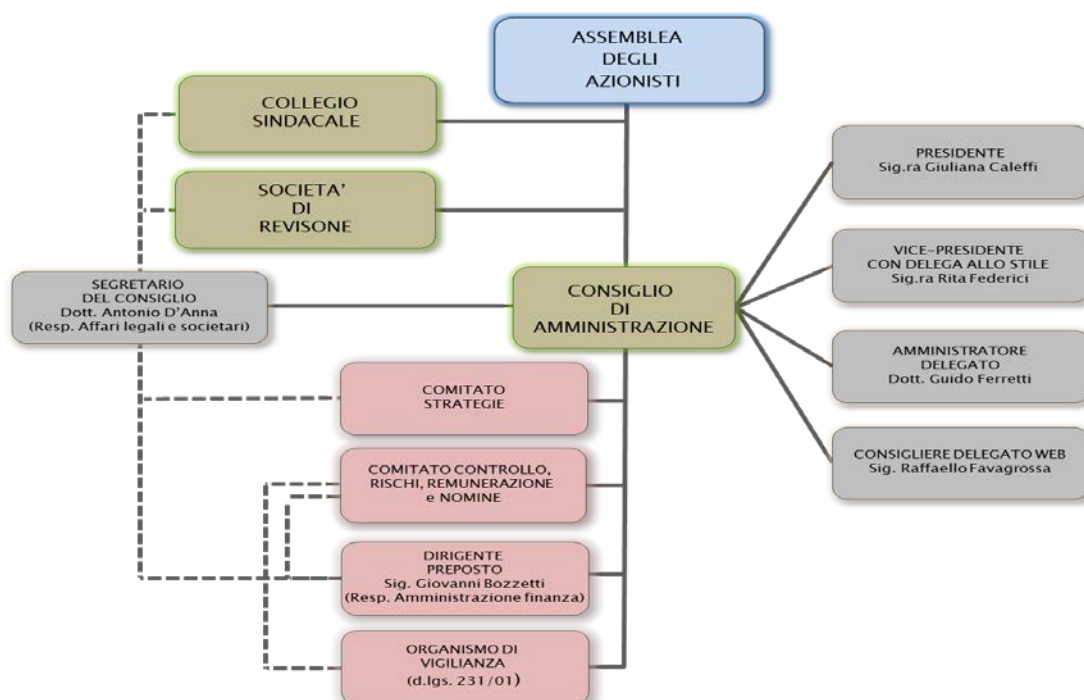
ASSEMBLEA DEGLI AZIONISTI

COLLEGIO SINDACALE

SOCIETA' DI REVISONE

SEGRETARIO DEL CONSIGLIO Dott. Antonio D'Anna (Resp. Affari legali e societari)

CONSIGLIO DI AMMINISTRAZIONE

PRESIDENTE Sig.ra Giuliana Caleffi

VICE-PRESIDENTE CON DELEGA ALLO STILE Sig.ra Rita Federici

AMMINISTRATORE DELEGATO Dott. Guido Ferretti

CONSIGLIERE DELEGATO WEB Sig. Raffaello Favagrossa

COMITATO STRATEGIE

COMITATO CONTROLLO, RISCHI, REMUNERAZIONE e NOMINE

DIRIGENTE PREPOSTO Sig. Giovanni Bozzetti (Resp. Amministrazione finanza)

ORGANISMO DI VIGILANZA (d.lgs. 231/01)